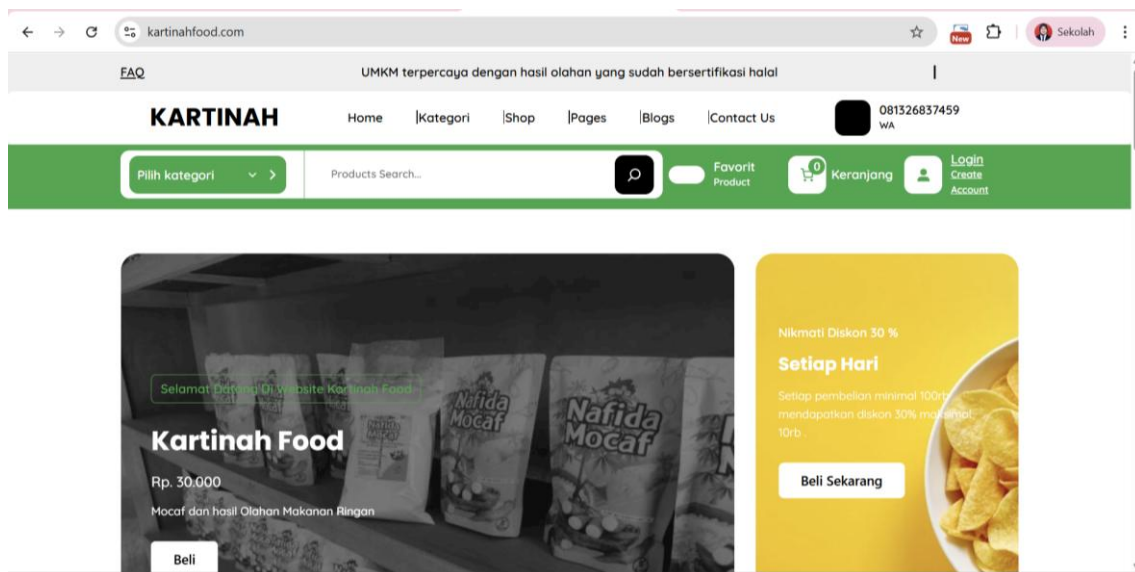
kartinahfood.com

New

Sekolah

FAQ

UMKM terpercaya dengan hasil olahan yang sudah bersertifikasi halal

KARTINAH

Home |Kategori |Shop |Pages |Blogs |Contact Us

081326837459
WA

Pilih kategori

Products Search...

Favorit
Product

0

Keranjang

Login
Create
Account

Selamat Datang Di Website Kartinah Food

Nafida Mocaf

Nafida Mocaf

Kartinah Food

Rp. 30.000

Mocaf dan hasil Olahan Makanan Ringan

Beli

Nikmati Diskon 30 %

Setiap Hari

Setiap pembelian minimal 100rb mendapatkan diskon 30% maksimal 10rb

Beli Sekarang